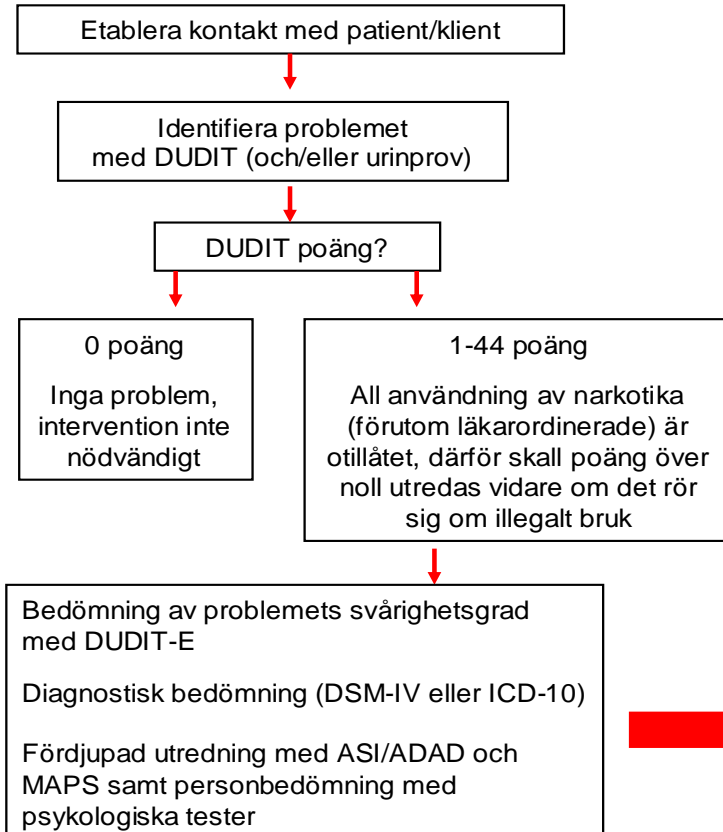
Etablera kontakt med patient/klient

Identifiera problemet med DUDIT (och/eller urinprov)

DUDIT poäng?

0 poäng

Inga problem, intervention inte nödvändigt

1-44 poäng

All användning av narkotika (förutom läkarordinerade) är otillåtet, därför skall poäng över noll utredas vidare om det rör sig om illegalt bruk

Bedömning av problemets svårighetsgrad med DUDIT-E

Diagnostisk bedömning (DSM-IV eller ICD-10)

Fördjupad utredning med ASI/ADAD och MAPS samt personbedömning med psykologiska tester